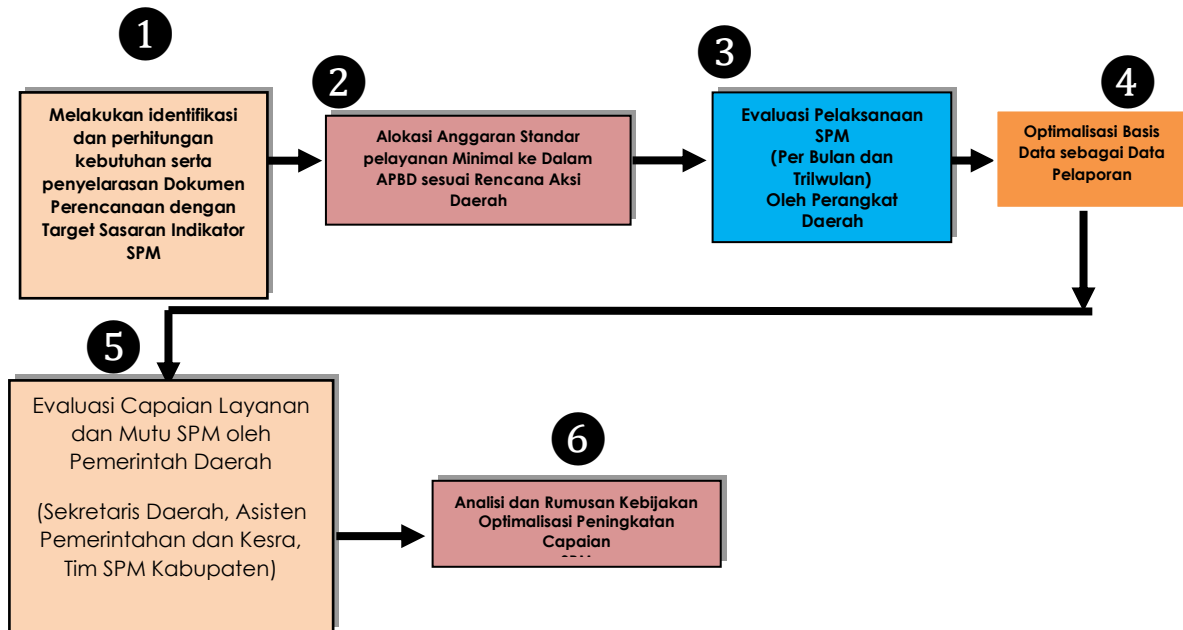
1

Melakukan identifikasi dan perhitungan kebutuhan serta penyelarasan Dokumen Perencanaan dengan Target Sasaran Indikator SPM

2

Alokasi Anggaran Standar pelayanan Minimal ke Dalam APBD sesuai Rencana Aksi Daerah

3

Evaluasi Pelaksanaan SPM (Per Bulan dan Trilwulan) Oleh Perangkat Daerah

4

Optimalisasi Basis Data sebagai Data Pelaporan

5

Evaluasi Capaian Layanan dan Mutu SPM oleh Pemerintah Daerah

(Sekretaris Daerah, Asisten Pemerintahan dan Kesra, Tim SPM Kabupaten)

6

Analisi dan Rumusan Kebijakan Optimalisasi Peningkatan Capaian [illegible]